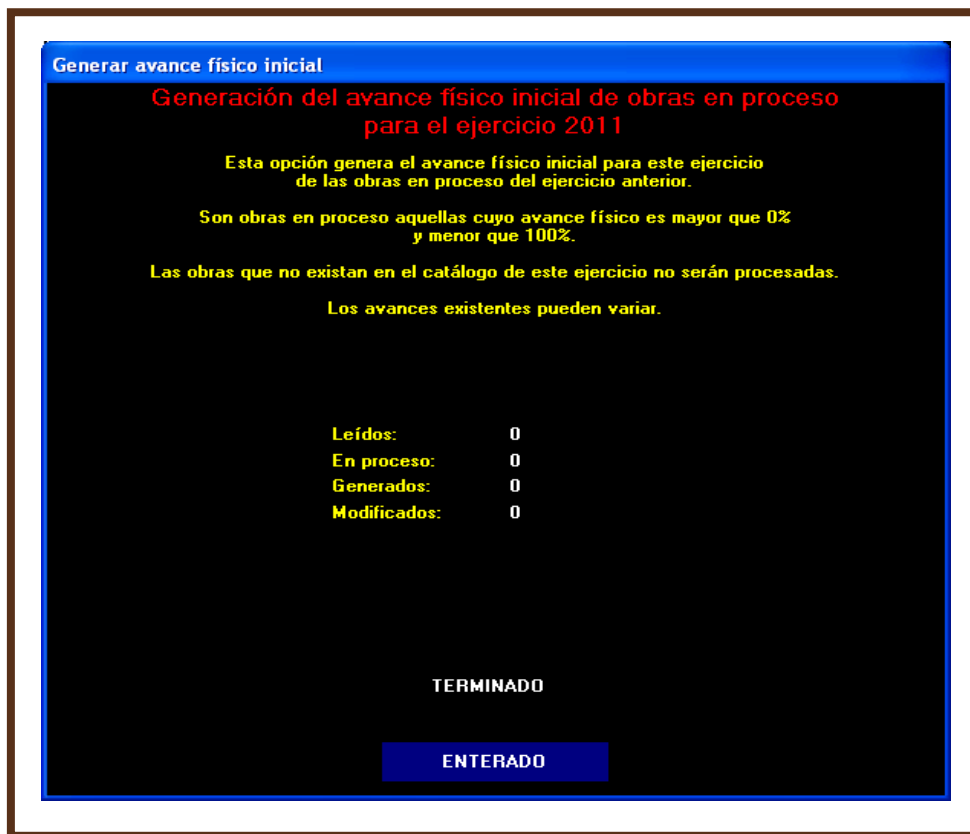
Generar avance físico inicial

Generación del avance físico inicial de obras en proceso para el ejercicio 2011

Esta opción genera el avance físico inicial para este ejercicio de las obras en proceso del ejercicio anterior.

Son obras en proceso aquellas cuyo avance físico es mayor que 0% y menor que 100%.

Las obras que no existan en el catálogo de este ejercicio no serán procesadas.

Los avances existentes pueden variar.

Leídos: 0
En proceso: 0
Generados: 0
Modificados: 0

TERMINADO

ENTERADO